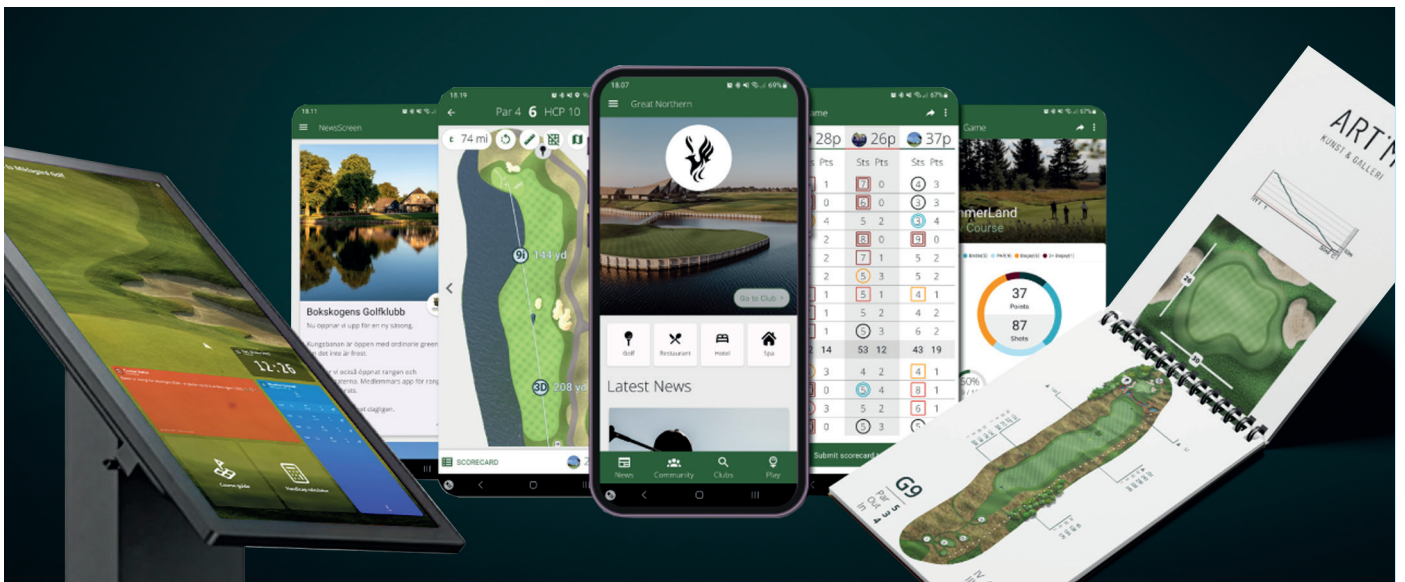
18.11

NewsScreen

Bokskogens Golfklubb

Nu öppnar vi upp för en ny säsong.

Kungsbanan är öppen med ordinarie green det inte är frost.

r vi också öppnat rangen och rema. Medlemmars app för rang

ch dagligen.

18.19

Par 4 6 HCP 10

74 mi

144 yd

208 yd

SCORECARD

18.07

Great Northern

Go to Club

Golf

Restaurant

Hotel

Spa

Latest News

News

Community

Clubs

Play

Game

28p

26p

37p

Pts

Sts Pts

Sts Pts

| | Pts | Sts | Pts | Sts | Pts |
|---|---|---|---|---|---|
| | 1 | 7 | 0 | 4 | 3 |
| | 0 | 6 | 0 | 3 | 3 |
| | 4 | 5 | 2 | 3 | 4 |
| | 2 | 8 | 0 | 9 | 0 |
| | 2 | 7 | 1 | 5 | 2 |
| | 2 | 3 | 3 | 5 | 2 |
| | 1 | 5 | 1 | 4 | 1 |
| | 1 | 5 | 2 | 4 | 2 |
| | 1 | 5 | 3 | 6 | 2 |
| 2 | 14 | 53 | 12 | 43 | 19 |
| | 3 | 4 | 2 | 4 | 2 |
| | 2 | 5 | 4 | 8 | 1 |
| | 3 | 5 | 2 | 6 | 1 |
| | 0 | 5 | 3 | 5 | 3 |

Submit scorecard

Game

mmerLand

Course

37

Points

87

Shots

50%

12:25

Course guide

Handicap calculator

ART'N

KUNST & GALLERI

G9

Par 5

Out

In 4

4

26

30